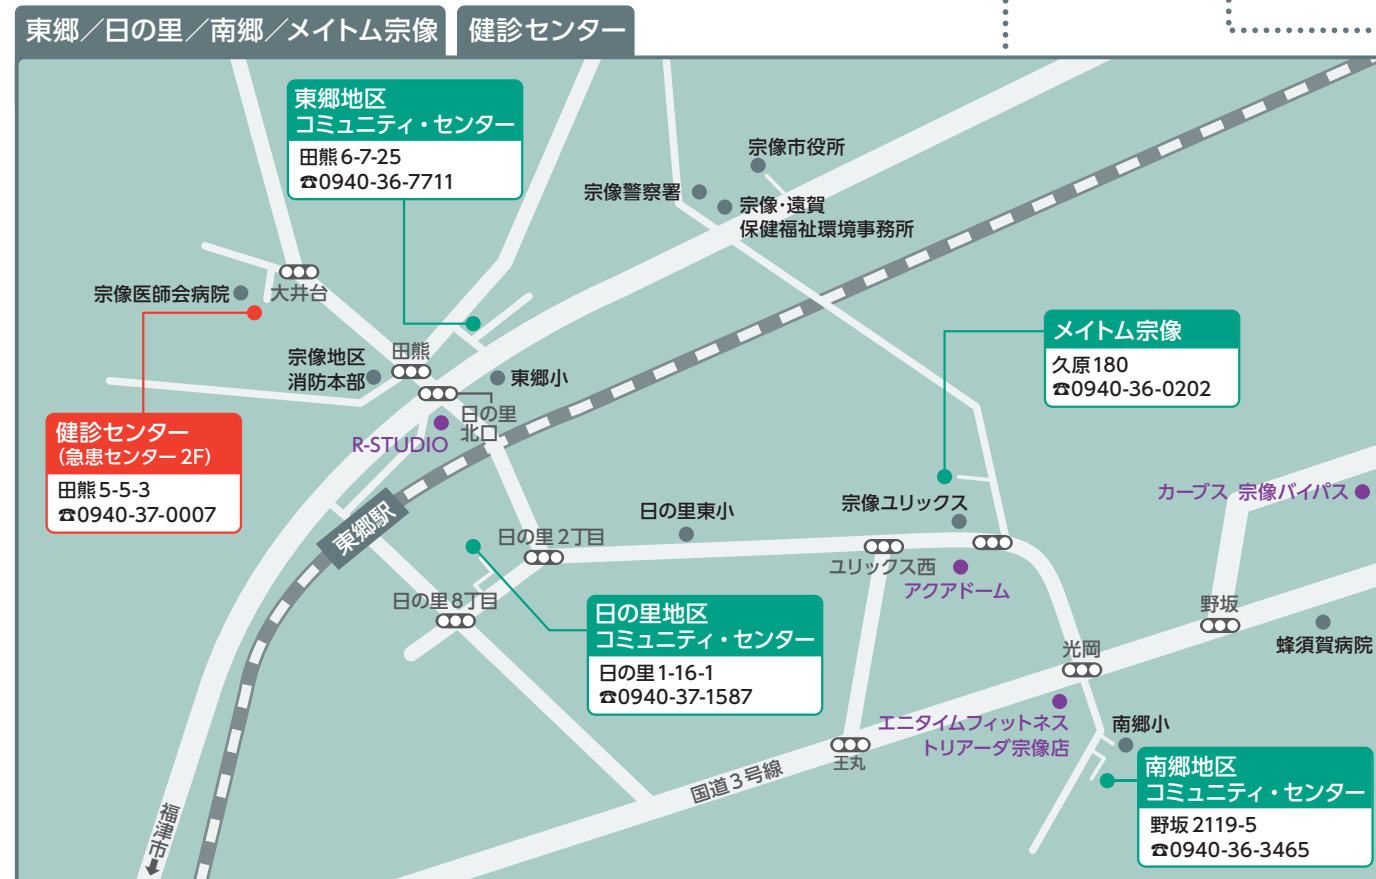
東郷／日の里／南郷／メイトム宗像

健診センター

東郷地区
コミュニティ・センター
田熊6-7-25
☎0940-36-7711

宗像市役所
宗像警察署
宗像・遠賀
保健福祉環境事務所

宗像医師会病院
大井台
宗像地区
消防本部
田熊
東郷小
日の里
北口
R-STUDIO

健診センター
（急患センター 2F）
田熊5-5-3
☎0940-37-0007

メイトム宗像
久原180
☎0940-36-0202

東郷駅
日の里東小
宗像ユリックス
カーブス 宗像バイパス
日の里 2丁目
ユリックス西
アクアドーム
日の里8丁目
野坂
蜂須賀病院

日の里地区
コミュニティ・センター
日の里1-16-1
☎0940-37-1587

光岡
エニタイムフィットネス
トリアーダ宗像店
南郷小
王丸
国道３号線
福津市

南郷地区
コミュニティ・センター
野坂2119-5
☎0940-36-3465